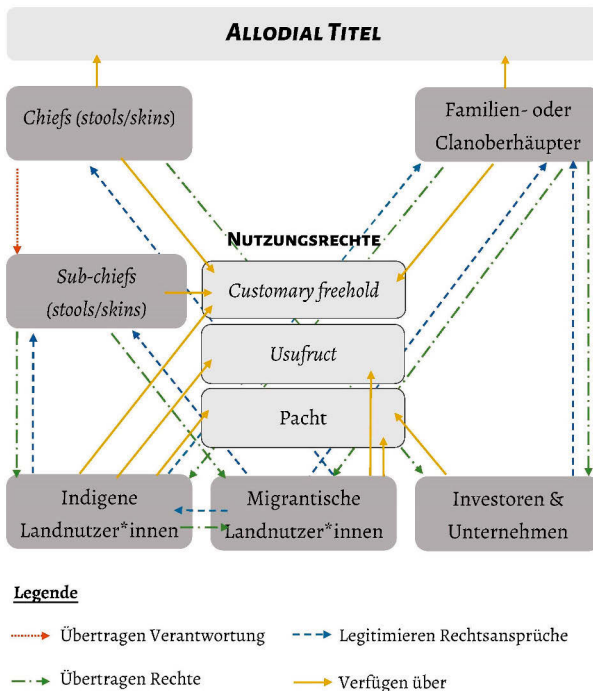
Allodial Titel

Chiefs (stools/skins)

Familien- oder Clanoberhäupter

Nutzungsrechte

Sub-chiefs (stools/skins)

Customary freehold

Usufruct

Pacht

Indigene Landnutzer*innen

Migrantische Landnutzer*innen

Investoren & Unternehmen

Legende

Übertragen Verantwortung

Legitimieren Rechtsansprüche

Übertragen Rechte

Verfügen über